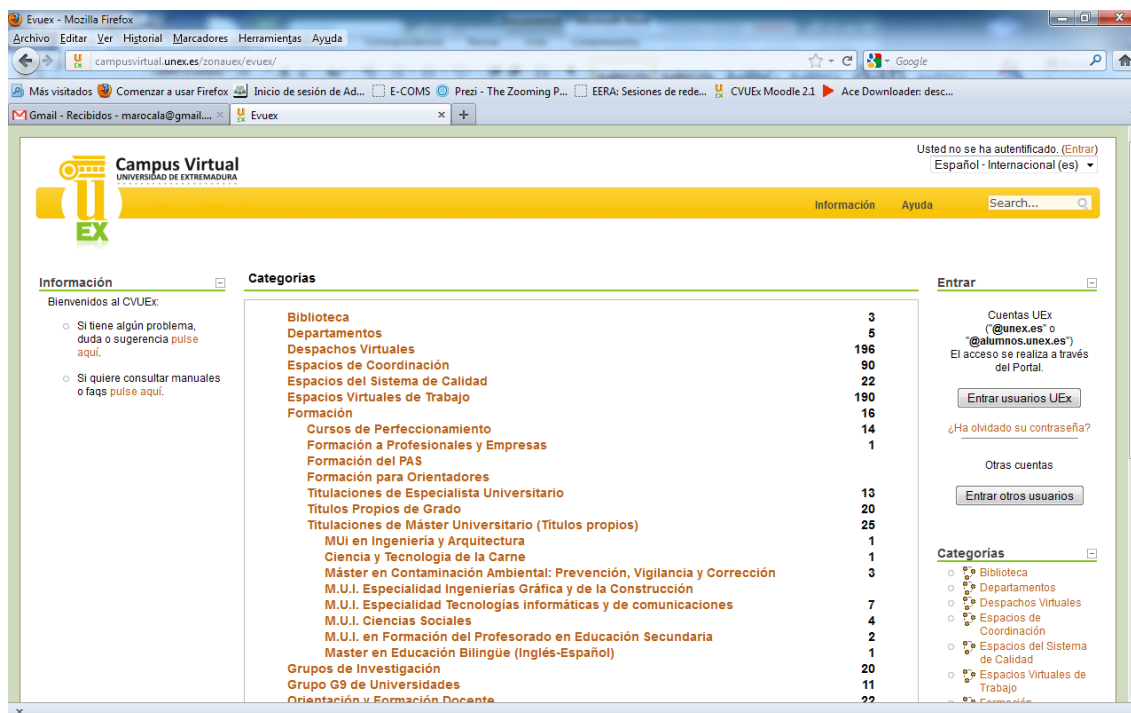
Evuex - Mozilla Firefox

Archivo Editar Ver Historial Marcadores Herramientas Ayuda

campusvirtual.unex.es/zonauex/evuex/

Google

Más visitados Comenzar a usar Firefox Inicio de sesión de Ad... E-COMS Prezi - The Zooming P... EERA: Sesiones de rede... CVUEx Moodle 2.1 Ace Downloader: desc...

Gmail - Recibidos - marocala@gmail.... × Evuex × +

Campus Virtual
UNIVERSIDAD DE EXTREMADURA

Usted no se ha autentificado. (Entrar)

Español - Internacional (es)

Información Ayuda Search...

Información

Bienvenidos al CVUEx:

Si tiene algún problema, duda o sugerencia pulse aquí.

Si quiere consultar manuales o faqs pulse aquí.

Categorías

| | |
|---|---|
| Biblioteca | 3 |
| Departamentos | 5 |
| Despachos Virtuales | 196 |
| Espacios de Coordinación | 90 |
| Espacios del Sistema de Calidad | 22 |
| Espacios Virtuales de Trabajo | 190 |
| Formación | 16 |
| Cursos de Perfeccionamiento | 14 |
| Formación a Profesionales y Empresas | 1 |
| Formación del PAS | |
| Formación para Orientadores | |
| Titulaciones de Especialista Universitario | 13 |
| Títulos Propios de Grado | 20 |
| Titulaciones de Máster Universitario (Títulos propios) | 25 |
| MUi en Ingeniería y Arquitectura | 1 |
| Ciencia y Tecnología de la Carne | 1 |
| Máster en Contaminación Ambiental: Prevención, Vigilancia y Corrección | 3 |
| M.U.I. Especialidad Ingenierías Gráfica y de la Construcción | |
| M.U.I. Especialidad Tecnologías informáticas y de comunicaciones | 7 |
| M.U.I. Ciencias Sociales | 4 |
| M.U.I. en Formación del Profesorado en Educación Secundaria | 2 |
| Master en Educación Bilingüe (Inglés-Español) | 1 |
| Grupos de Investigación | 20 |
| Grupo G9 de Universidades | 11 |
| Orientación y Formación Docente | 22 |

Entrar

Cuentas UEx ("@unex.es" o "@alumnos.unex.es") El acceso se realiza a través del Portal.

Entrar usuarios UEx

¿Ha olvidado su contraseña?

Otras cuentas

Entrar otros usuarios

Categorías

Biblioteca
Departamentos
Despachos Virtuales
Espacios de Coordinación
Espacios del Sistema de Calidad
Espacios Virtuales de Trabajo
Formación